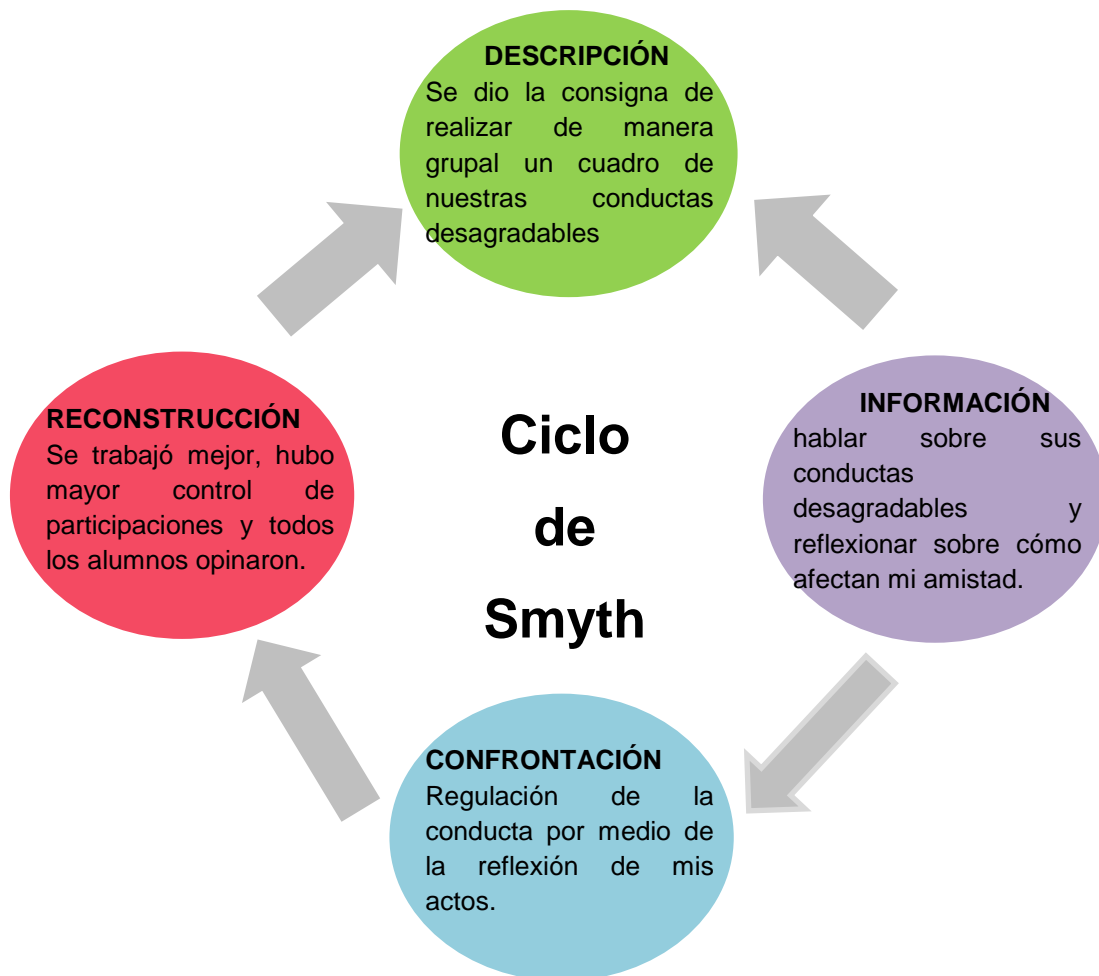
DESCRIPCIÓN
Se dio la consigna de realizar de manera grupal un cuadro de nuestras conductas desagradables

INFORMACIÓN
hablar sobre sus conductas desagradables y reflexionar sobre cómo afectan mi amistad.

CONFRONTACIÓN
Regulación de la conducta por medio de la reflexión de mis actos.

RECONSTRUCCIÓN
Se trabajó mejor, hubo mayor control de participaciones y todos los alumnos opinaron.

Ciclo de Smyth